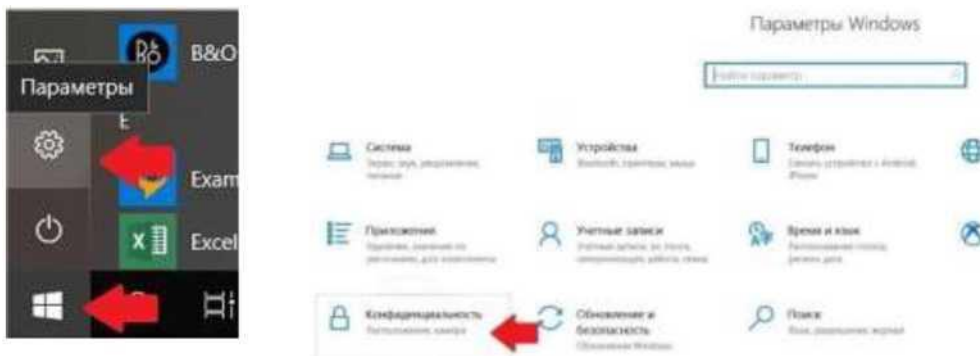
B&O

Параметры

E

Exam

Excel

Параметры Windows

Найти параметр

Система
Экран, звук, уведомления, питание

Устройства
Bluetooth, принтеры, мышь

Телефон
Связать устройство с Android, iPhone

Приложения
Удаление, значения по умолчанию, доп. компоненты

Учетные записи
Учетные записи, эл. почта, синхронизация, работа, семья

Время и язык
Распознавание голоса, регион, дата

Конфиденциальность
Расположение, камера

Обновление и безопасность
Центр обновления Windows

Поиск
Язык, разрешения, журнал